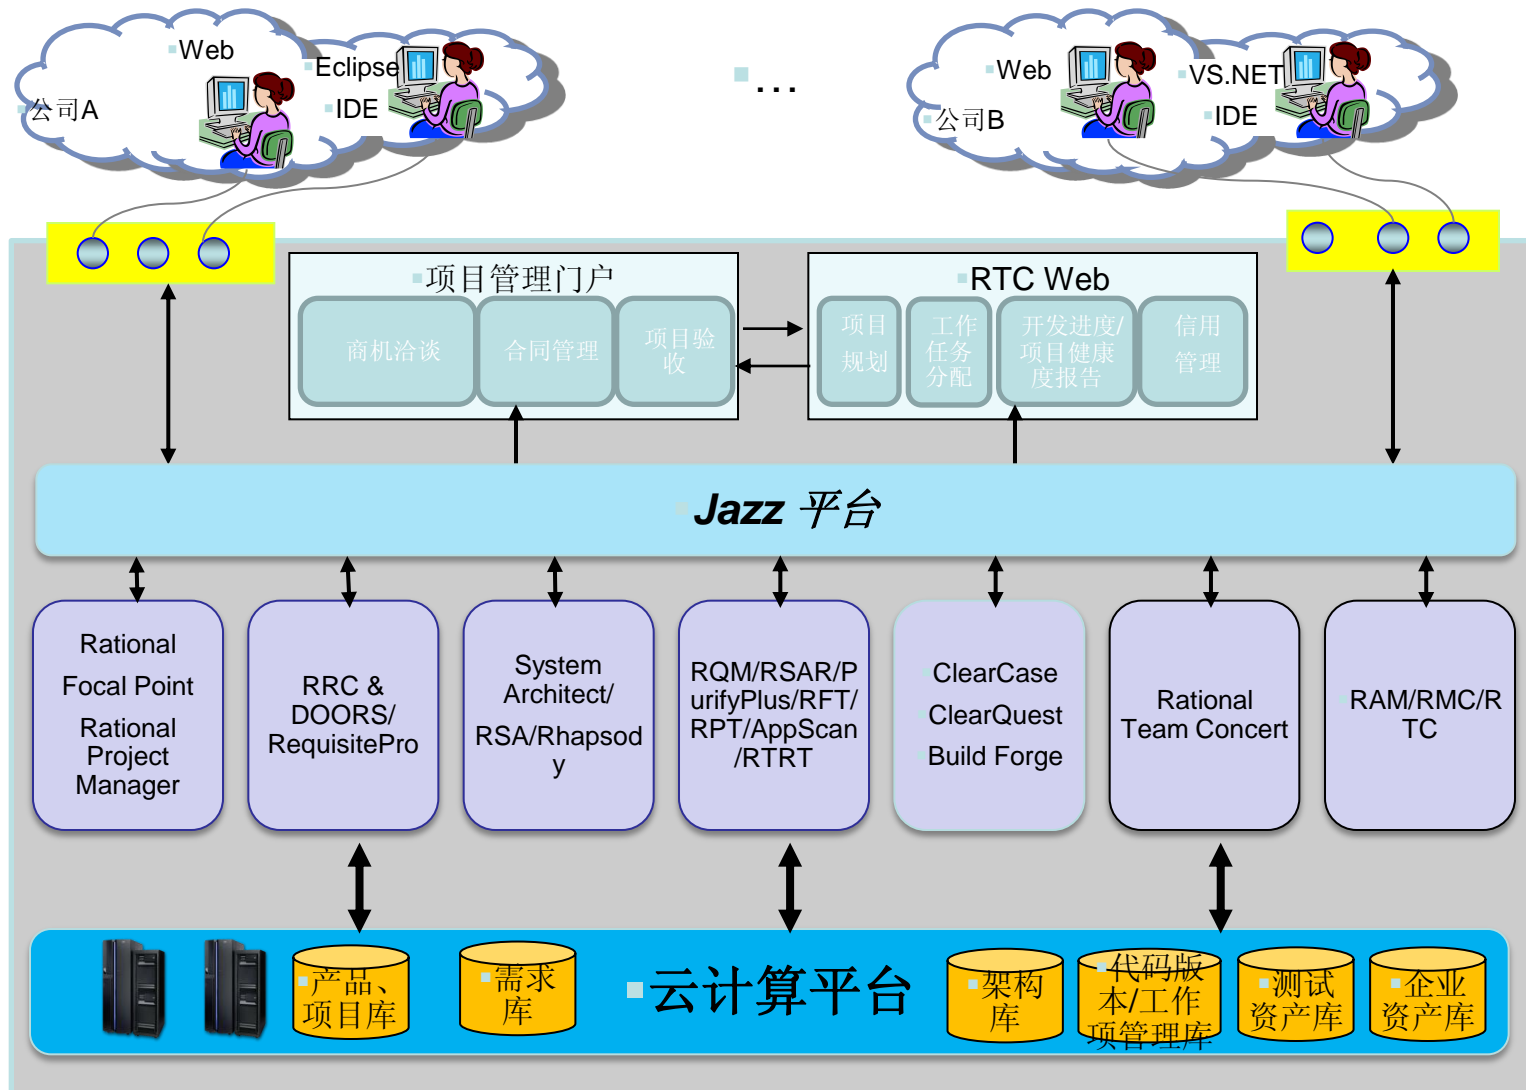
Web
Eclipse
IDE
公司A

…

Web
VS.NET
IDE
公司B

项目管理门户
商机洽谈
合同管理
项目验收

RTC Web
项目规划
工作任务分配
开发进度/项目健康度报告
信用管理

Jazz 平台

Rational Focal Point
Rational Project Manager

RRC & DOORS/ RequisitePro

System Architect/
RSA/Rhapsody

RQM/RSAR/PurifyPlus/RFT/RPT/AppScan/RTRT

ClearCase
ClearQuest
Build Forge

Rational Team Concert

RAM/RMC/RTC

产品、项目库
需求库
云计算平台
架构库
代码版本/工作项管理库
测试资产库
企业资产库